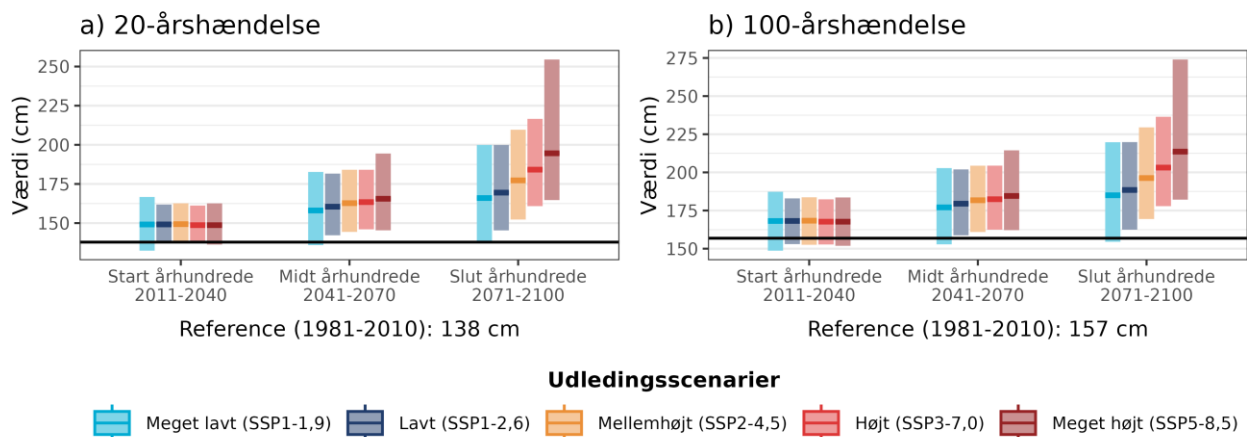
a) 20-årshændelse

Værdi (cm)

250
225
200
175
150

Start århundrede
2011-2040

Midt århundrede
2041-2070

Slut århundrede
2071-2100

Reference (1981-2010): 138 cm

b) 100-årshændelse

Værdi (cm)

275
250
225
200
175
150

Start århundrede
2011-2040

Midt århundrede
2041-2070

Slut århundrede
2071-2100

Reference (1981-2010): 157 cm

Udledingsscenarier

Meget lavt (SSP1-1,9)
Lavt (SSP1-2,6)
Mellemhøjt (SSP2-4,5)
Højt (SSP3-7,0)
Meget højt (SSP5-8,5)